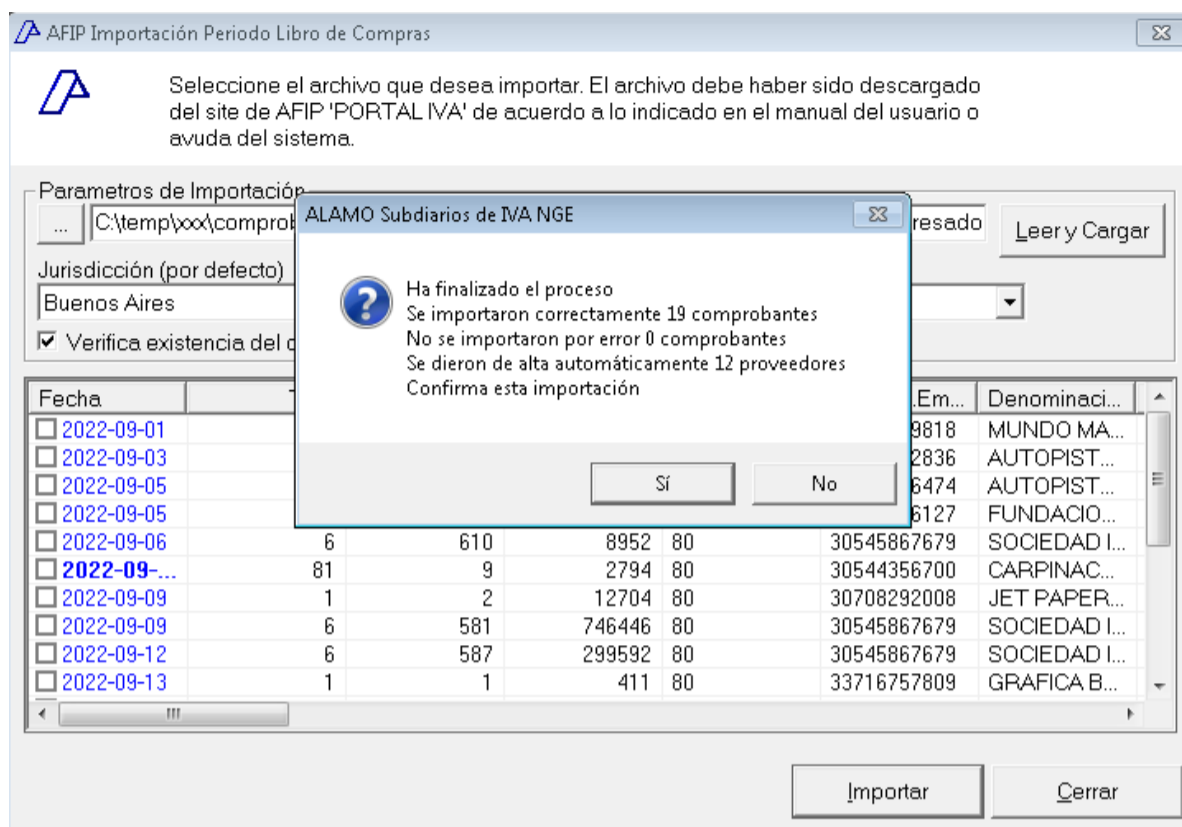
AFIP Importación Periodo Libro de Compras

Seleccione el archivo que desea importar. El archivo debe haber sido descargado del site de AFIP 'PORTAL IVA' de acuerdo a lo indicado en el manual del usuario o ayuda del sistema.

Parametros de Importación
... C:\temp\xxx\comprob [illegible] resado
Leer y Cargar
Jurisdicción (por defecto)
Buenos Aires
☑ Verifica existencia del c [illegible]

ALAMO Subdiarios de IVA NGE

Ha finalizado el proceso
Se importaron correctamente 19 comprobantes
No se importaron por error 0 comprobantes
Se dieron de alta automáticamente 12 proveedores
Confirma esta importación

Sí No

| Fecha | T | | | | .Em... | Denominaci... |
|---|---|---|---|---|---|---|
| 2022-09-01 | | | | | 9818 | MUNDO MA... |
| 2022-09-03 | | | | | 2836 | AUTOPIST... |
| 2022-09-05 | | | | | 6474 | AUTOPIST... |
| 2022-09-05 | | | | | 6127 | FUNDACIO... |
| 2022-09-06 | 6 | 610 | 8952 | 80 | 30545867679 | SOCIEDAD I... |
| 2022-09-... | 81 | 9 | 2794 | 80 | 30544356700 | CARPINAC... |
| 2022-09-09 | 1 | 2 | 12704 | 80 | 30708292008 | JET PAPER... |
| 2022-09-09 | 6 | 581 | 746446 | 80 | 30545867679 | SOCIEDAD I... |
| 2022-09-12 | 6 | 587 | 299592 | 80 | 30545867679 | SOCIEDAD I... |
| 2022-09-13 | 1 | 1 | 411 | 80 | 33716757809 | GRAFICA B... |

Importar Cerrar